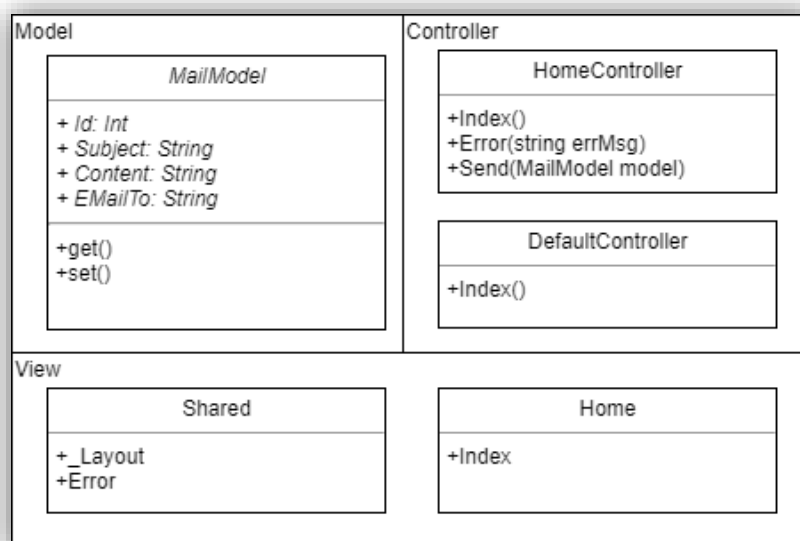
Model

MailModel

+ Id: Int
+ Subject: String
+ Content: String
+ EMailTo: String

+get()
+set()

Controller

HomeController

+Index()
+Error(string errMsg)
+Send(MailModel model)

DefaultController

+Index()

View

Shared

+_Layout
+Error

Home

+Index